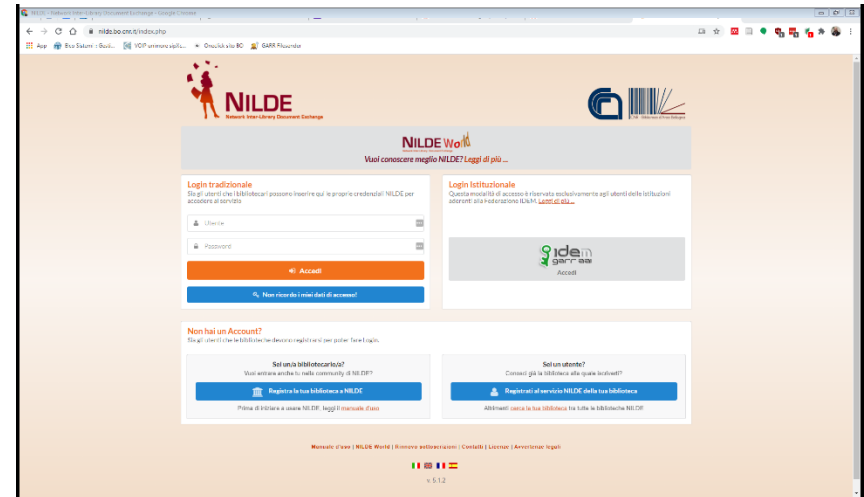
NILDE - Network Inter-Library Document Exchange - Google Chrome

nilde.bo.cnr.it/index.php

App | Bico Sistemi : Busk... | VOIP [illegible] | Oracle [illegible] BO | GARR Filesender

NILDE
Network Inter-Library Document Exchange

NILDE World
Vuoi conoscere meglio NILDE? Leggi di più ...

Login tradizionale
Sia gli utenti che i bibliotecari possono inserire qui le proprie credenziali NILDE per accedere al servizio

Utente

Password

Accedi

Non ricordo i miei dati di accesso!

Login Istituzionale
Questa modalità di accesso è riservata esclusivamente agli utenti delle istituzioni aderenti alla Federazione IDEM. Leggi di più ...

idem garr aai
Accedi

Non hai un Account?
Sia gli utenti che le biblioteche devono registrarsi per poter fare login.

Sei un/a bibliotecario/a?
Vuoi entrare anche tu nella community di NILDE?

Registra la tua biblioteca a NILDE

Prima di iniziare a usare NILDE, leggi il manuale d'uso

Sei un utente?
Conosci già la biblioteca alla quale iscriverti?

Registrati al servizio NILDE della tua biblioteca

Altrimenti cerca la tua biblioteca tra tutte le biblioteche NILDE

Manuale d'uso | NILDE World | Rimuovi sottoscrizione | Contatti | Licenze | Avvertenze legali

v. 5.1.2